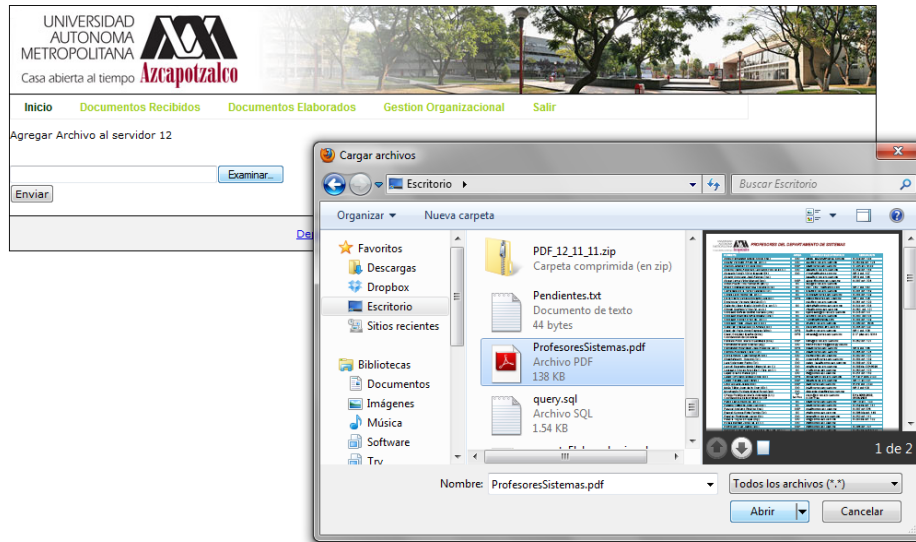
UNIVERSIDAD AUTONOMA METROPOLITANA
Casa abierta al tiempo Azcapotzalco

Inicio Documentos Recibidos Documentos Elaborados Gestion Organizacional Salir

Agregar Archivo al servidor 12

Examinar...

Enviar

Der

Cargar archivos

Escritorio

Buscar Escritorio

Organizar ▾ Nueva carpeta

Favoritos
Descargas
Dropbox
Escritorio
Sitios recientes

Bibliotecas
Documentos
Imágenes
Música
Software
Try

PDF_12_11_11.zip
Carpeta comprimida (en zip)

Pendientes.txt
Documento de texto
44 bytes

ProfesoresSistemas.pdf
Archivo PDF
138 KB

query.sql
Archivo SQL
1.54 KB

PROFESORES DEL DEPARTAMENTO DE SISTEMAS

1 de 2

Nombre: ProfesoresSistemas.pdf

Todos los archivos (*.*)

Abrir

Cancelar